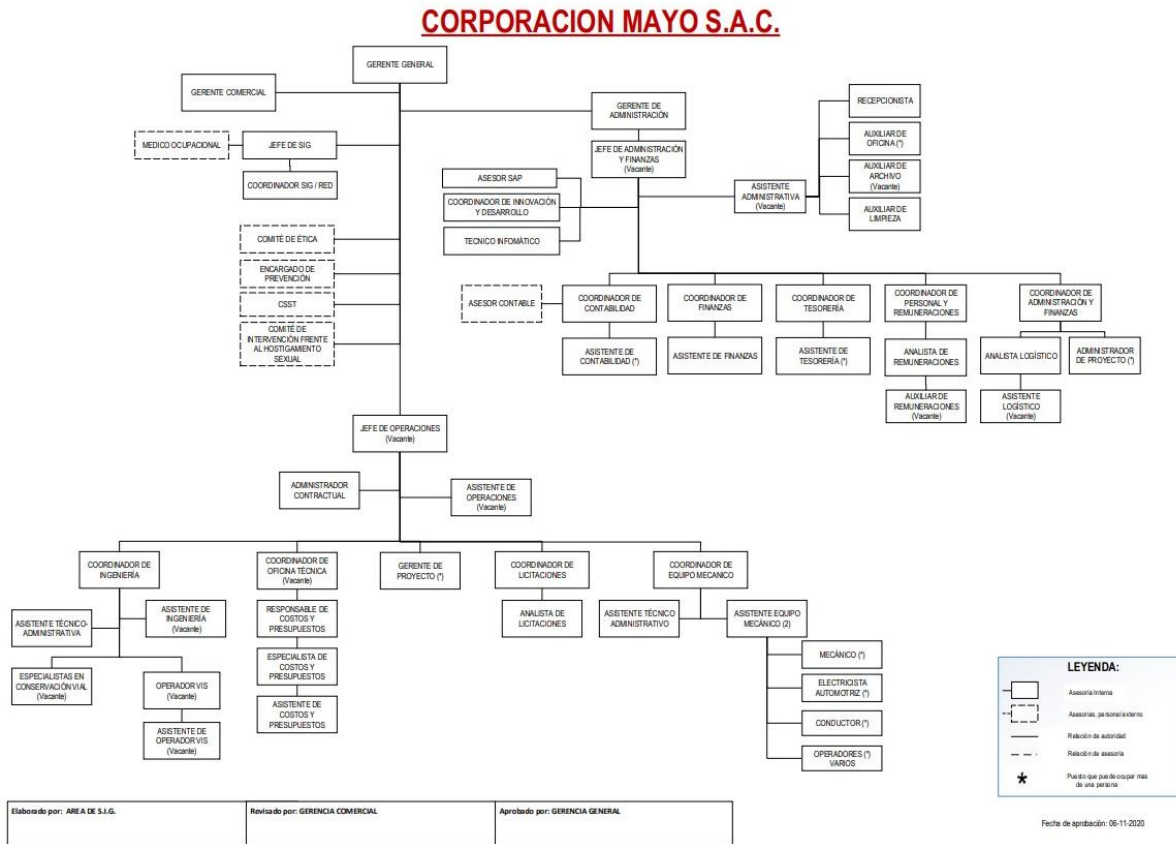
CORPORACION MAYO S.A.C.

GERENTE GENERAL

GERENTE COMERCIAL

MEDICO OCUPACIONAL

JEFE DE SIG

COORDINADOR SIG / RED

COMITÉ DE ÉTICA

ENCARGADO DE PREVENCIÓN

CSST

COMITÉ DE INTERVENCIÓN FRENTE AL HOSTIGAMIENTO SEXUAL

GERENTE DE ADMINISTRACIÓN

JEFE DE ADMINISTRACIÓN Y FINANZAS (Vacante)

ASESOR SAP

COORDINADOR DE INNOVACIÓN Y DESARROLLO

TECNICO INFOMÁTICO

ASISTENTE ADMINISTRATIVA (Vacante)

RECEPCIONISTA

AUXILIAR DE OFICINA (*)

AUXILIAR DE ARCHIVO (Vacante)

AUXILIAR DE LIMPIEZA

ASESOR CONTABLE

COORDINADOR DE CONTABILIDAD

ASISTENTE DE CONTABILIDAD (*)

COORDINADOR DE FINANZAS

ASISTENTE DE FINANZAS

COORDINADOR DE TESORERÍA

ASISTENTE DE TESORERÍA (*)

COORDINADOR DE PERSONAL Y REMUNERACIONES

ANALISTA DE REMUNERACIONES

AUXILIAR DE REMUNERACIONES (Vacante)

COORDINADOR DE ADMINISTRACIÓN Y FINANZAS

ANALISTA LOGÍSTICO

ASISTENTE LOGÍSTICO (Vacante)

ADMINISTRADOR DE PROYECTO (*)

JEFE DE OPERACIONES (Vacante)

ADMINISTRADOR CONTRACTUAL

ASISTENTE DE OPERACIONES (Vacante)

COORDINADOR DE INGENIERÍA

ASISTENTE TÉCNICO-ADMINISTRATIVA

ASISTENTE DE INGENIERÍA (Vacante)

ESPECIALISTAS EN CONSERVACIÓN VIAL (Vacante)

OPERADOR VIS (Vacante)

ASISTENTE DE OPERADOR VIS (Vacante)

COORDINADOR DE OFICINA TÉCNICA (Vacante)

RESPONSABLE DE COSTOS Y PRESUPUESTOS

ESPECIALISTA DE COSTOS Y PRESUPUESTOS

ASISTENTE DE COSTOS Y PRESUPUESTOS

GERENTE DE PROYECTO (*)

COORDINADOR DE LICITACIONES

ANALISTA DE LICITACIONES

COORDINADOR DE EQUIPO MECANICO

ASISTENTE TÉCNICO ADMINISTRATIVO

ASISTENTE EQUIPO MECÁNICO (2)

MECÁNICO (*)

ELECTRICISTA AUTOMOTRIZ (*)

CONDUCTOR (*)

OPERADORES (*) VARIOS

LEYENDA:

Asesoría Interna

Asesorías, personal externo

Relación de autoridad

Relación de asesoría

* Puesto que puede ocupar mas de una persona

| Elaborado por: AREA DE S.I.G. | Revisado por: GERENCIA COMERCIAL | Aprobado por: GERENCIA GENERAL |
|---|---|---|

Fecha de aprobación: 06-11-2020